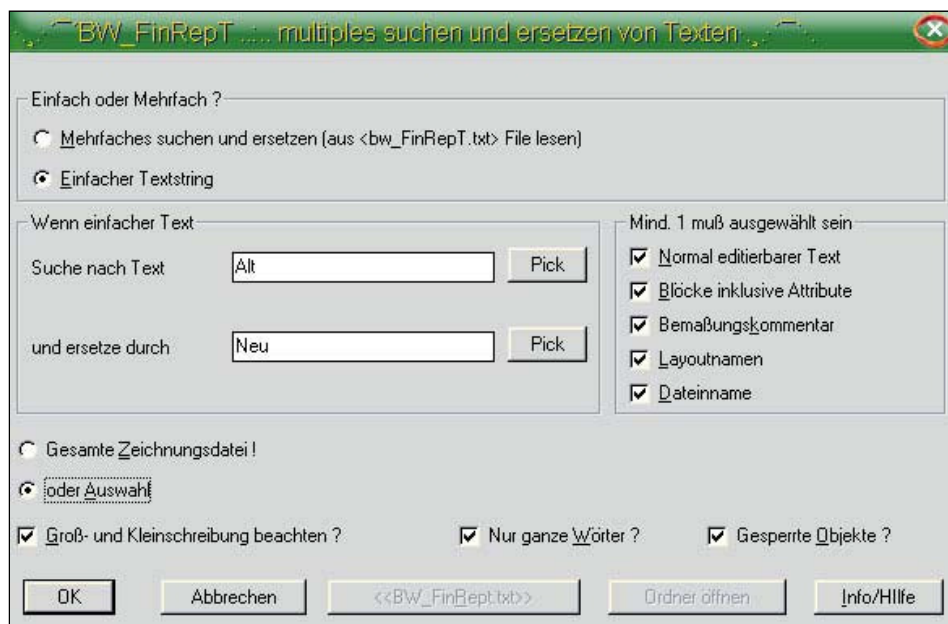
BW_FinRepT ..... multiples suchen und ersetzen von Texten

Einfach oder Mehrfach ?

Mehrfaches suchen und ersetzen (aus <bw_FinRepT.txt> File lesen)

Einfacher Textstring

Wenn einfacher Text

Suche nach Text | Alt | Pick

und ersetze durch | Neu | Pick

Mind. 1 muß ausgewählt sein

Normal editierbarer Text

Blöcke inklusive Attribute

Bemaßungskommentar

Layoutnamen

Dateinname

Gesamte Zeichnungsdatei !

oder Auswahl

Groß- und Kleinschreibung beachten ?

Nur ganze Wörter ?

Gesperrte Objekte ?

OK

Abbrechen

<<BW_FinRept.txt>>

Ordner öffnen

Info/HIlfe